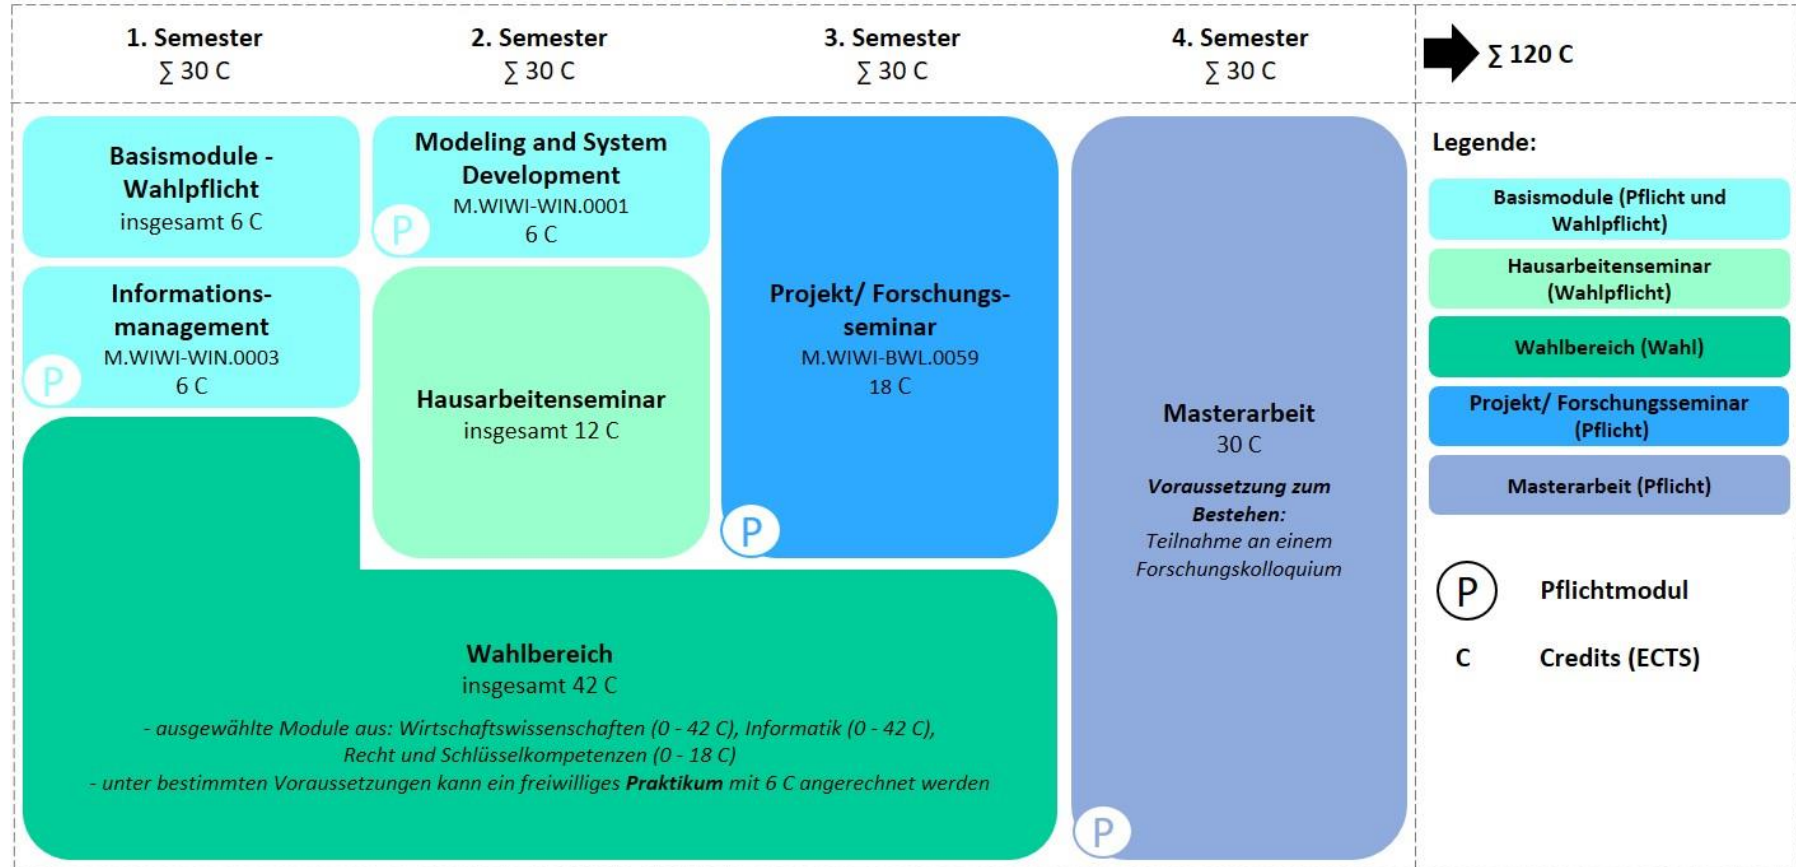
1. Semester
$\sum$ 30 C

2. Semester
$\sum$ 30 C

3. Semester
$\sum$ 30 C

4. Semester
$\sum$ 30 C

$\sum$ 120 C

Basismodule - Wahlpflicht
insgesamt 6 C

Modeling and System Development
M.WIWI-WIN.0001
6 C
P

Projekt/ Forschungsseminar
M.WIWI-BWL.0059
18 C
P

Masterarbeit
30 C
*Voraussetzung zum Bestehen:*
*Teilnahme an einem Forschungskolloquium*
P

Informationsmanagement
M.WIWI-WIN.0003
6 C
P

Hausarbeitenseminar
insgesamt 12 C

Wahlbereich
insgesamt 42 C
*- ausgewählte Module aus: Wirtschaftswissenschaften (0 - 42 C), Informatik (0 - 42 C), Recht und Schlüsselkompetenzen (0 - 18 C)*
*- unter bestimmten Voraussetzungen kann ein freiwilliges* ***Praktikum*** *mit 6 C angerechnet werden*

Legende:
Basismodule (Pflicht und Wahlpflicht)
Hausarbeitenseminar (Wahlpflicht)
Wahlbereich (Wahl)
Projekt/ Forschungsseminar (Pflicht)
Masterarbeit (Pflicht)

P Pflichtmodul
C Credits (ECTS)